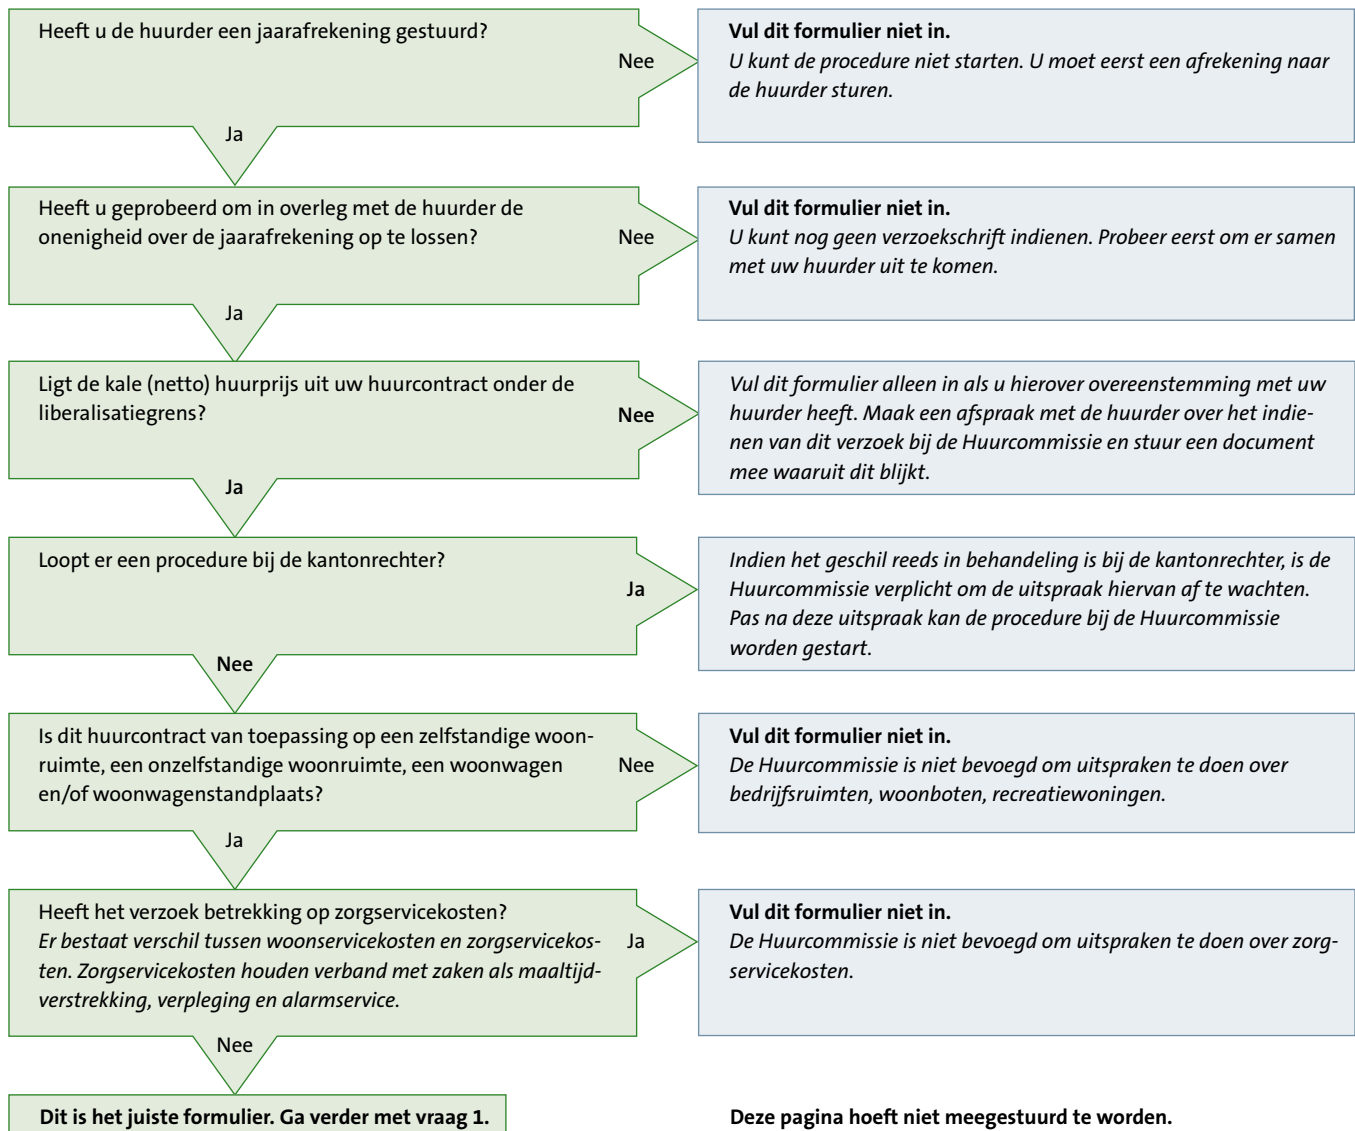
Heeft u de huurder een jaarafrekening gestuurd?

Nee

Vul dit formulier niet in.
*U kunt de procedure niet starten. U moet eerst een afrekening naar de huurder sturen.*

Ja

Heeft u geprobeerd om in overleg met de huurder de onenigheid over de jaarafrekening op te lossen?

Nee

Vul dit formulier niet in.
*U kunt nog geen verzoekschrift indienen. Probeer eerst om er samen met uw huurder uit te komen.*

Ja

Ligt de kale (netto) huurprijs uit uw huurcontract onder de liberalisatiegrens?

Nee

*Vul dit formulier alleen in als u hierover overeenstemming met uw huurder heeft. Maak een afspraak met de huurder over het indienen van dit verzoek bij de Huurcommissie en stuur een document mee waaruit dit blijkt.*

Ja

Loopt er een procedure bij de kantonrechter?

Ja

*Indien het geschil reeds in behandeling is bij de kantonrechter, is de Huurcommissie verplicht om de uitspraak hiervan af te wachten. Pas na deze uitspraak kan de procedure bij de Huurcommissie worden gestart.*

Nee

Is dit huurcontract van toepassing op een zelfstandige woonruimte, een onzelfstandige woonruimte, een woonwagen en/of woonwagenstandplaats?

Nee

Vul dit formulier niet in.
*De Huurcommissie is niet bevoegd om uitspraken te doen over bedrijfsruimten, woonboten, recreatiewoningen.*

Ja

Heeft het verzoek betrekking op zorgservicekosten?
*Er bestaat verschil tussen woonservicekosten en zorgservicekosten. Zorgservicekosten houden verband met zaken als maaltijdverstrekking, verpleging en alarmservice.*

Ja

Vul dit formulier niet in.
*De Huurcommissie is niet bevoegd om uitspraken te doen over zorgservicekosten.*

Nee

Dit is het juiste formulier. Ga verder met vraag 1.

Deze pagina hoeft niet meegestuurd te worden.